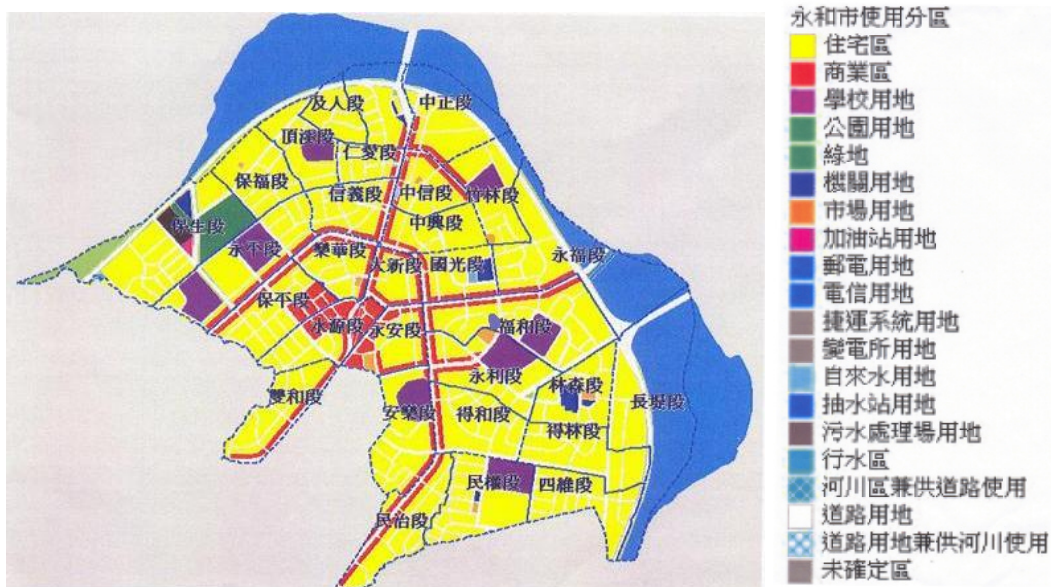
及人段
中正段
頂溪段
仁愛段
保福段
信義段
中信段
竹林段
保生段
中興段
永平段
榮華段
永新段
國光段
永福段
保平段
永貞段
永安段
福和段
豐和段
永利段
林森段
長堤段
安樂段
得和段
得林段
民權段
四維段
民治段

永和市使用分區
住宅區
商業區
學校用地
公園用地
綠地
機關用地
市場用地
加油站用地
郵電用地
電信用地
捷運系統用地
變電所用地
自來水用地
抽水站用地
污水處理場用地
行水區
河川區兼供道路使用
道路用地
道路用地兼供河川使用
未確定區